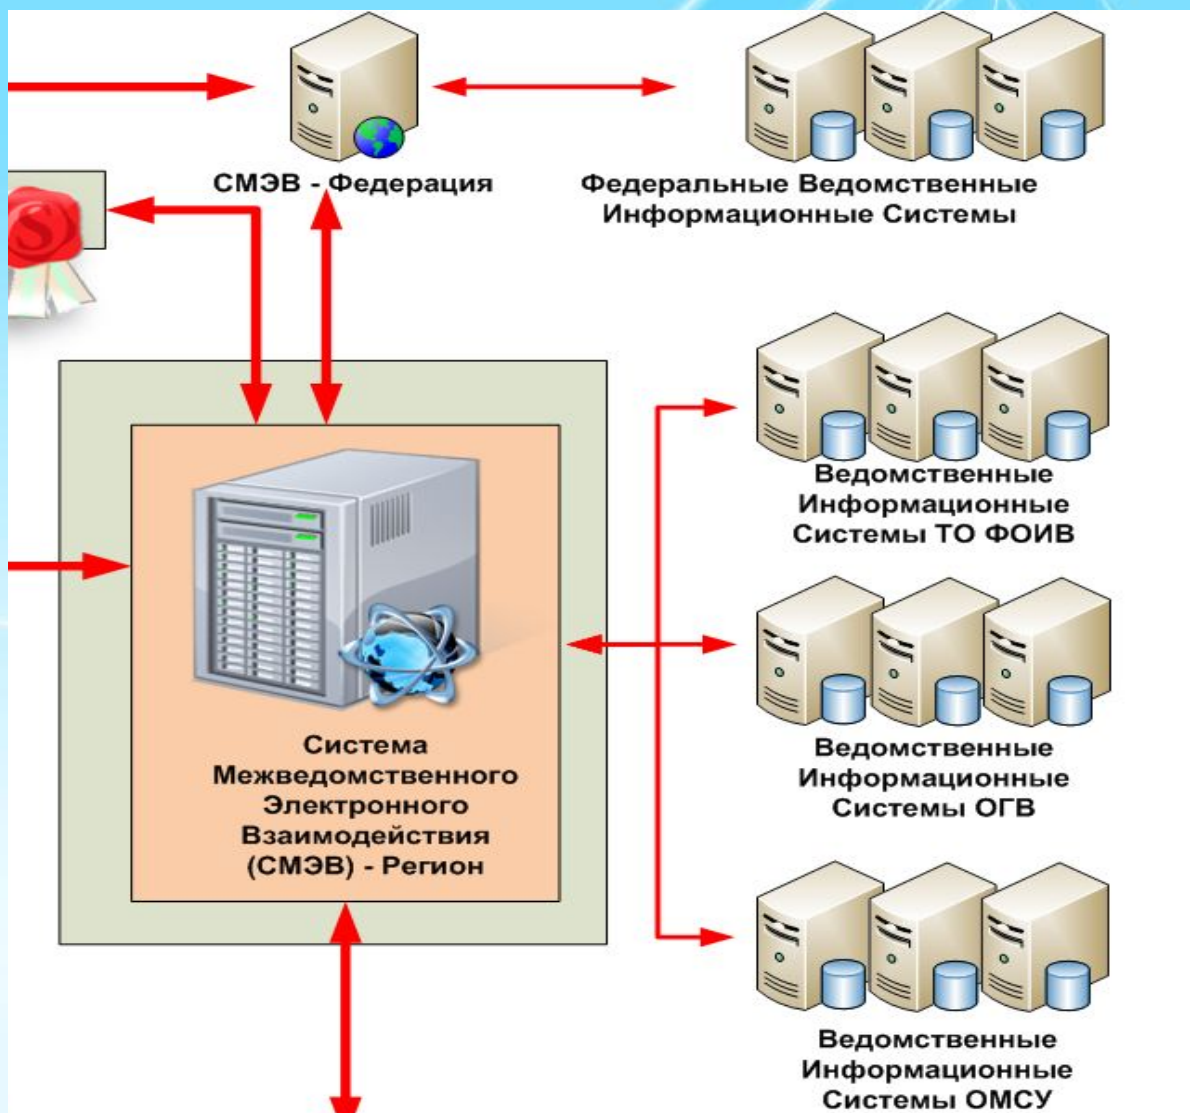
СМЭВ - Федерация

Федеральные Ведомственные Информационные Системы

Ведомственные Информационные Системы ТО ФОИВ

Система Межведомственного Электронного Взаимодействия (СМЭВ) - Регион

Ведомственные Информационные Системы ОГВ

Ведомственные Информационные Системы ОМСУ